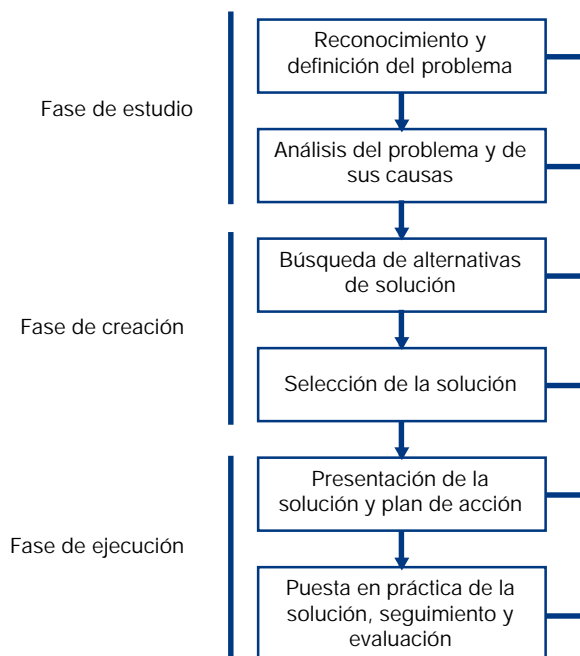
Fase de estudio

Reconocimiento y definición del problema

Análisis del problema y de sus causas

Fase de creación

Búsqueda de alternativas de solución

Selección de la solución

Fase de ejecución

Presentación de la solución y plan de acción

Puesta en práctica de la solución, seguimiento y evaluación